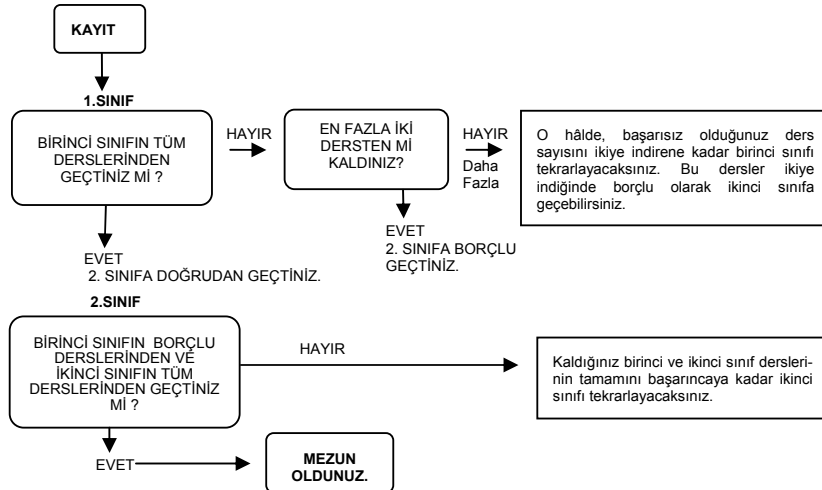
KAYIT

1.SINIF

BİRİNCİ SINIFIN TÜM DERSLERİNDEN GEÇTİNİZ Mİ ?

HAYIR

EN FAZLA İKİ DERSTEN Mİ KALDINIZ?

HAYIR
Daha Fazla

O hâlde, başarısız olduğunuz ders sayısını ikiye indirene kadar birinci sınıfı tekrarlayacaksınız. Bu dersler ikiye indiğinde borçlu olarak ikinci sınıfa geçebilirsiniz.

EVET
2. SINIFA BORÇLU GEÇTİNİZ.

EVET
2. SINIFA DOĞRUDAN GEÇTİNİZ.

2.SINIF

BİRİNCİ SINIFIN BORÇLU DERSLERİNDEN VE İKİNCİ SINIFIN TÜM DERSLERİNDEN GEÇTİNİZ Mİ ?

HAYIR

Kaldığınız birinci ve ikinci sınıf derslerinin tamamını başarıncaya kadar ikinci sınıfı tekrarlayacaksınız.

EVET

MEZUN OLDUNUZ.